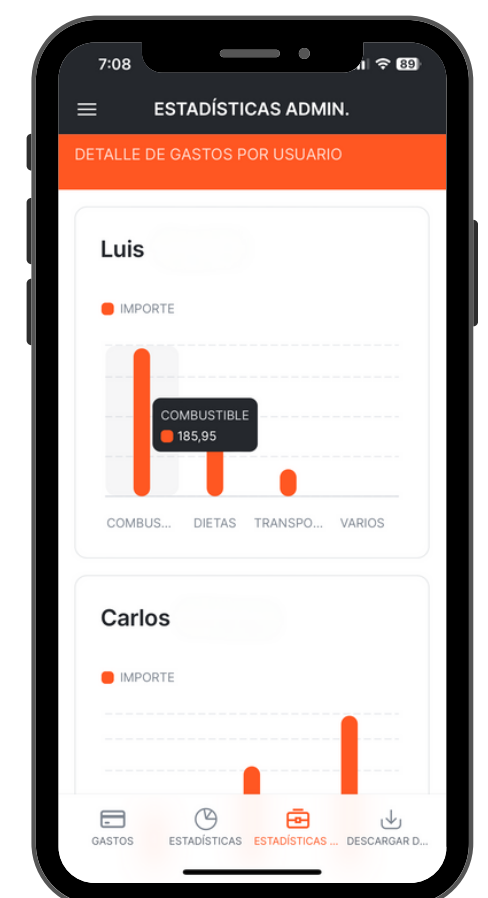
7:08

89

ESTADÍSTICAS ADMIN.

DETALLE DE GASTOS POR USUARIO

Luis

IMPORTE

COMBUSTIBLE
185,95

COMBUS...
DIETAS
TRANSPO...
VARIOS

Carlos

IMPORTE

GASTOS
ESTADÍSTICAS
ESTADÍSTICAS ...
DESCARGAR D...